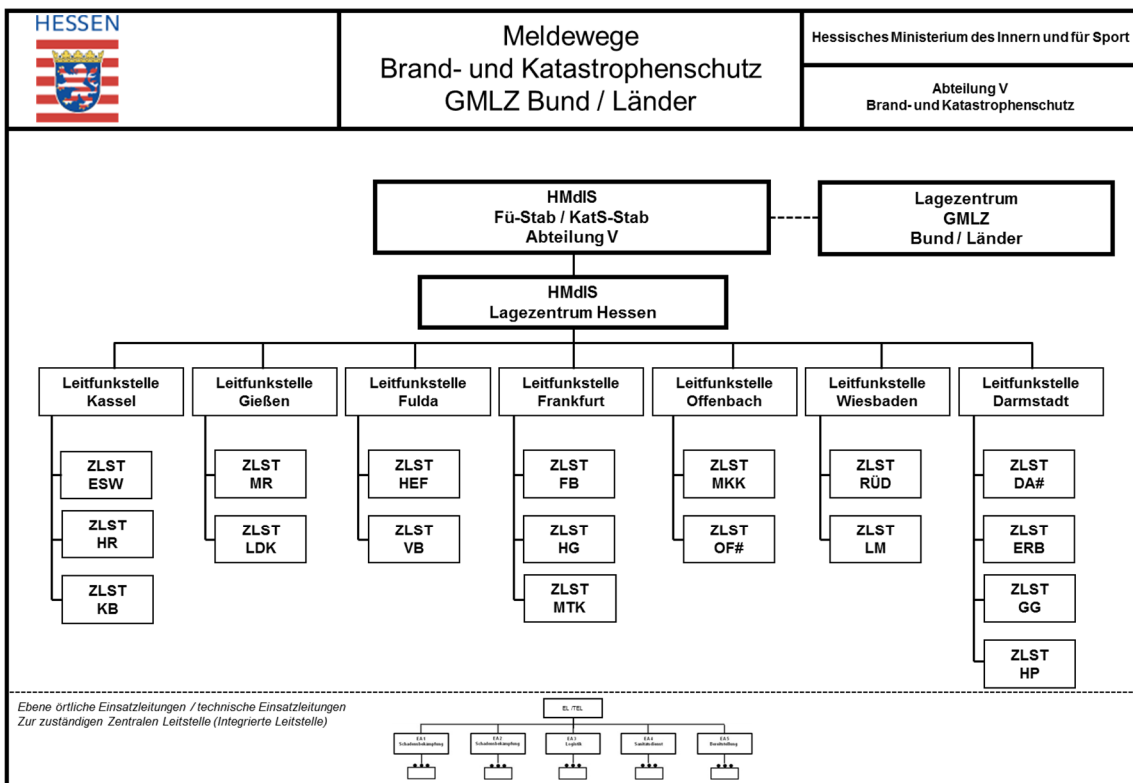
HESSEN

Meldewege
Brand- und Katastrophenschutz
GMLZ Bund / Länder

Hessisches Ministerium des Innern und für Sport

Abteilung V
Brand- und Katastrophenschutz

HMdIS
Fü-Stab / KatS-Stab
Abteilung V

Lagezentrum
GMLZ
Bund / Länder

HMdIS
Lagezentrum Hessen

Leitfunkstelle Kassel

ZLST ESW

ZLST HR

ZLST KB

Leitfunkstelle Gießen

ZLST MR

ZLST LDK

Leitfunkstelle Fulda

ZLST HEF

ZLST VB

Leitfunkstelle Frankfurt

ZLST FB

ZLST HG

ZLST MTK

Leitfunkstelle Offenbach

ZLST MKK

ZLST OF#

Leitfunkstelle Wiesbaden

ZLST RÜD

ZLST LM

Leitfunkstelle Darmstadt

ZLST DA#

ZLST ERB

ZLST GG

ZLST HP

Ebene örtliche Einsatzleitungen / technische Einsatzleitungen
Zur zuständigen Zentralen Leitstelle (Integrierte Leitstelle)

EL /TEL

EA 1 Schadensbekämpfung

EA 2 Schadensbekämpfung

EA 3 Logistik

EA 4 Sanitätsdienst

EA 5 Bereitstellung